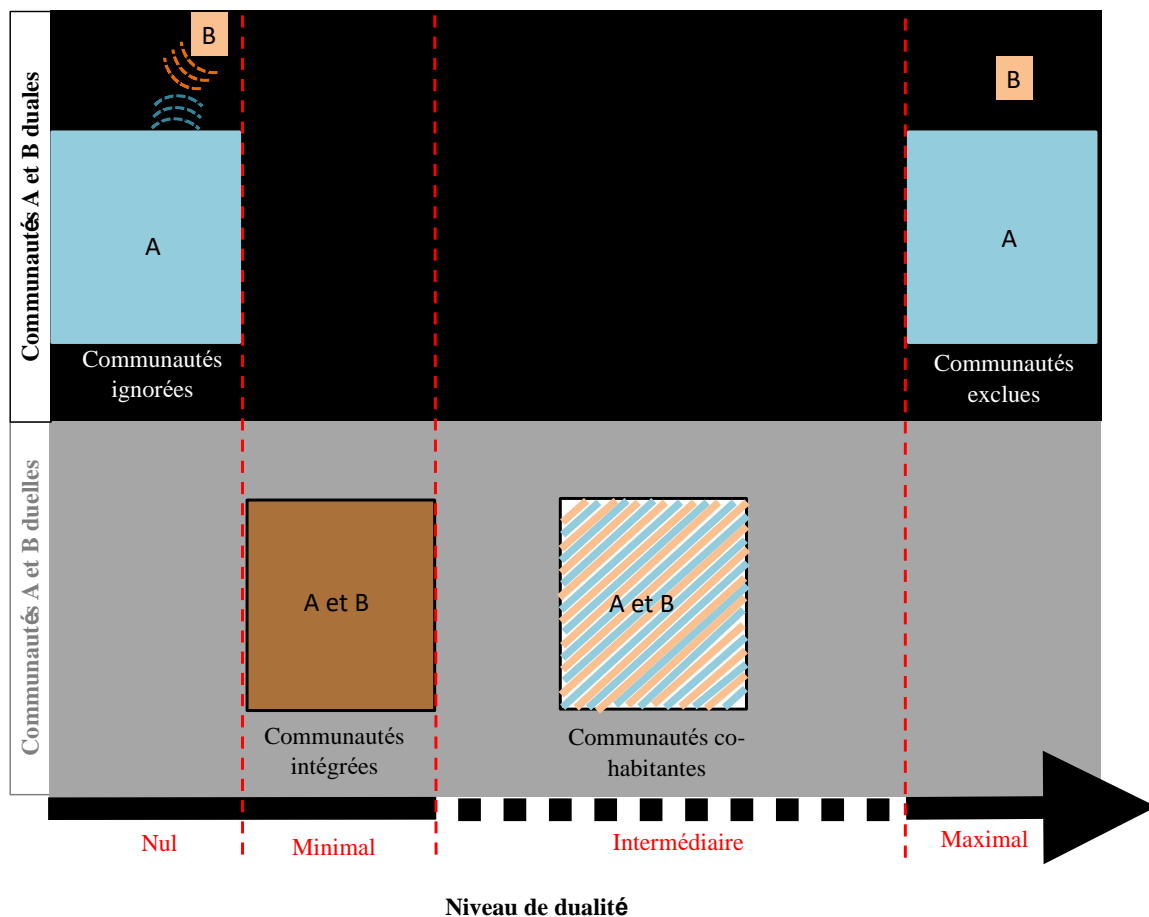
Communautés A et B duales

B

A

Communautés ignorées

B

A

Communautés exclues

Communautés A et B duelles

A et B

Communautés intégrées

A et B

Communautés co-habitantes

Nul

Minimal

Intermédiaire

Maximal

Niveau de dualité